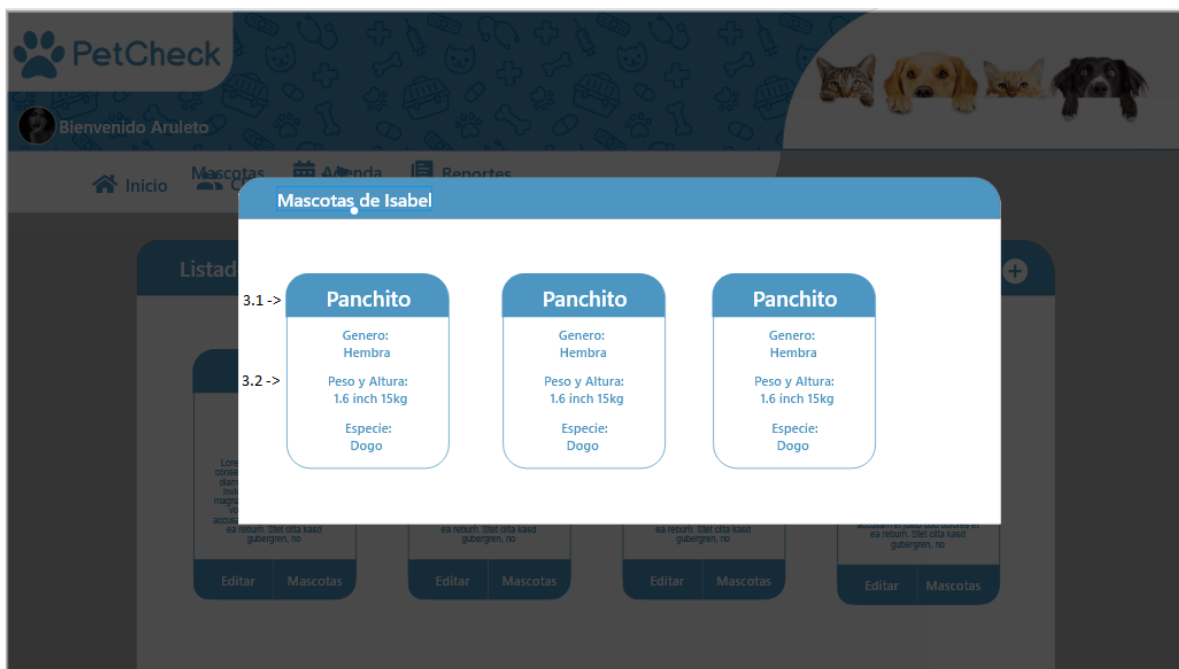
PetCheck

Bienvenido Aruleto

Inicio Mascotas Agenda Reportes

Listad

Mascotas de Isabel

3.1 ->

3.2 ->

Panchito
Genero:
Hembra
Peso y Altura:
1.6 inch 15kg
Especie:
Dogo

Panchito
Genero:
Hembra
Peso y Altura:
1.6 inch 15kg
Especie:
Dogo

Panchito
Genero:
Hembra
Peso y Altura:
1.6 inch 15kg
Especie:
Dogo

Lore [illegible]

ea rebum. Stet clita kasd gubergren, no

ea rebum. Stet clita kasd gubergren, no

ea rebum. Stet clita kasd gubergren, no

accusam et justo duo dolores et ea rebum. Stet clita kasd gubergren, no

Editar Mascotas

Editar Mascotas

Editar Mascotas

Editar Mascotas